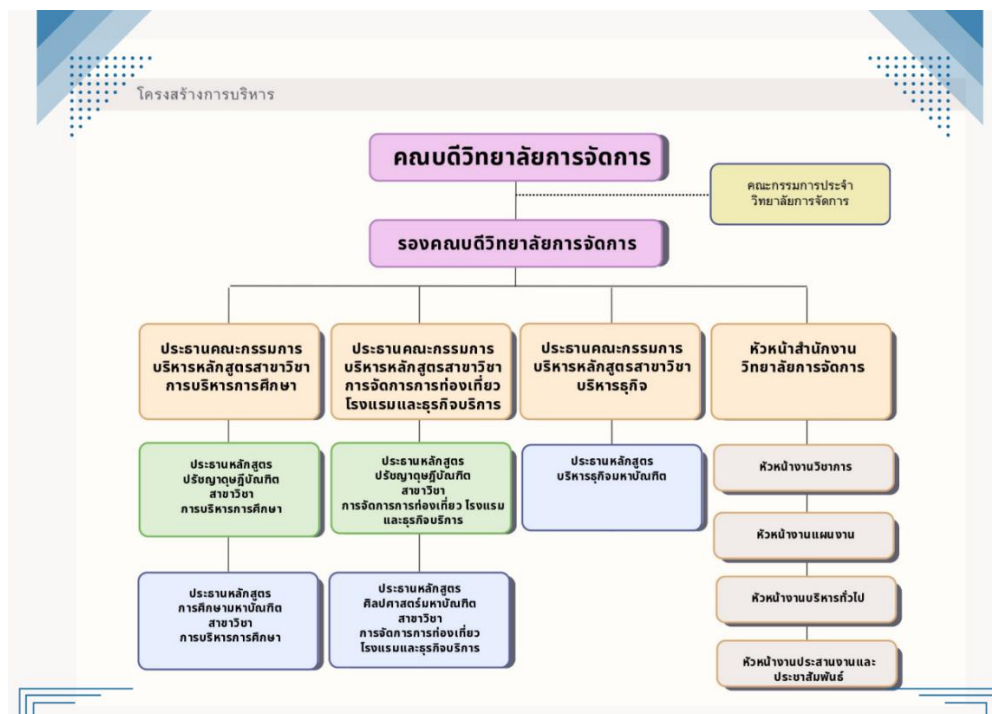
โครงสร้างการบริหาร

คณบดีวิทยาลัยการจัดการ

คณะกรรมการประจำ วิทยาลัยการจัดการ

รองคณบดีวิทยาลัยการจัดการ

ประธานคณะกรรมการ บริหารหลักสูตรสาขาวิชา การบริหารการศึกษา

ประธานคณะกรรมการ บริหารหลักสูตรสาขาวิชา การจัดการการท่องเที่ยว โรงแรมและธุรกิจบริการ

ประธานคณะกรรมการ บริหารหลักสูตรสาขาวิชา บริหารธุรกิจ

หัวหน้าสำนักงาน วิทยาลัยการจัดการ

ประธานหลักสูตร ปรัชญาดุษฎีบัณฑิต สาขาวิชา การบริหารการศึกษา

ประธานหลักสูตร ปรัชญาดุษฎีบัณฑิต สาขาวิชา การจัดการการท่องเที่ยว โรงแรม และธุรกิจบริการ

ประธานหลักสูตร บริหารธุรกิจมหาบัณฑิต

หัวหน้างานวิชาการ

หัวหน้างานแผนงาน

หัวหน้างานบริหารทั่วไป

หัวหน้างานประสานงานและ ประชาสัมพันธ์

ประธานหลักสูตร การศึกษามหาบัณฑิต สาขาวิชา การบริหารการศึกษา

ประธานหลักสูตร ศิลปศาสตรมหาบัณฑิต สาขาวิชา การจัดการการท่องเที่ยว โรงแรมและธุรกิจบริการ